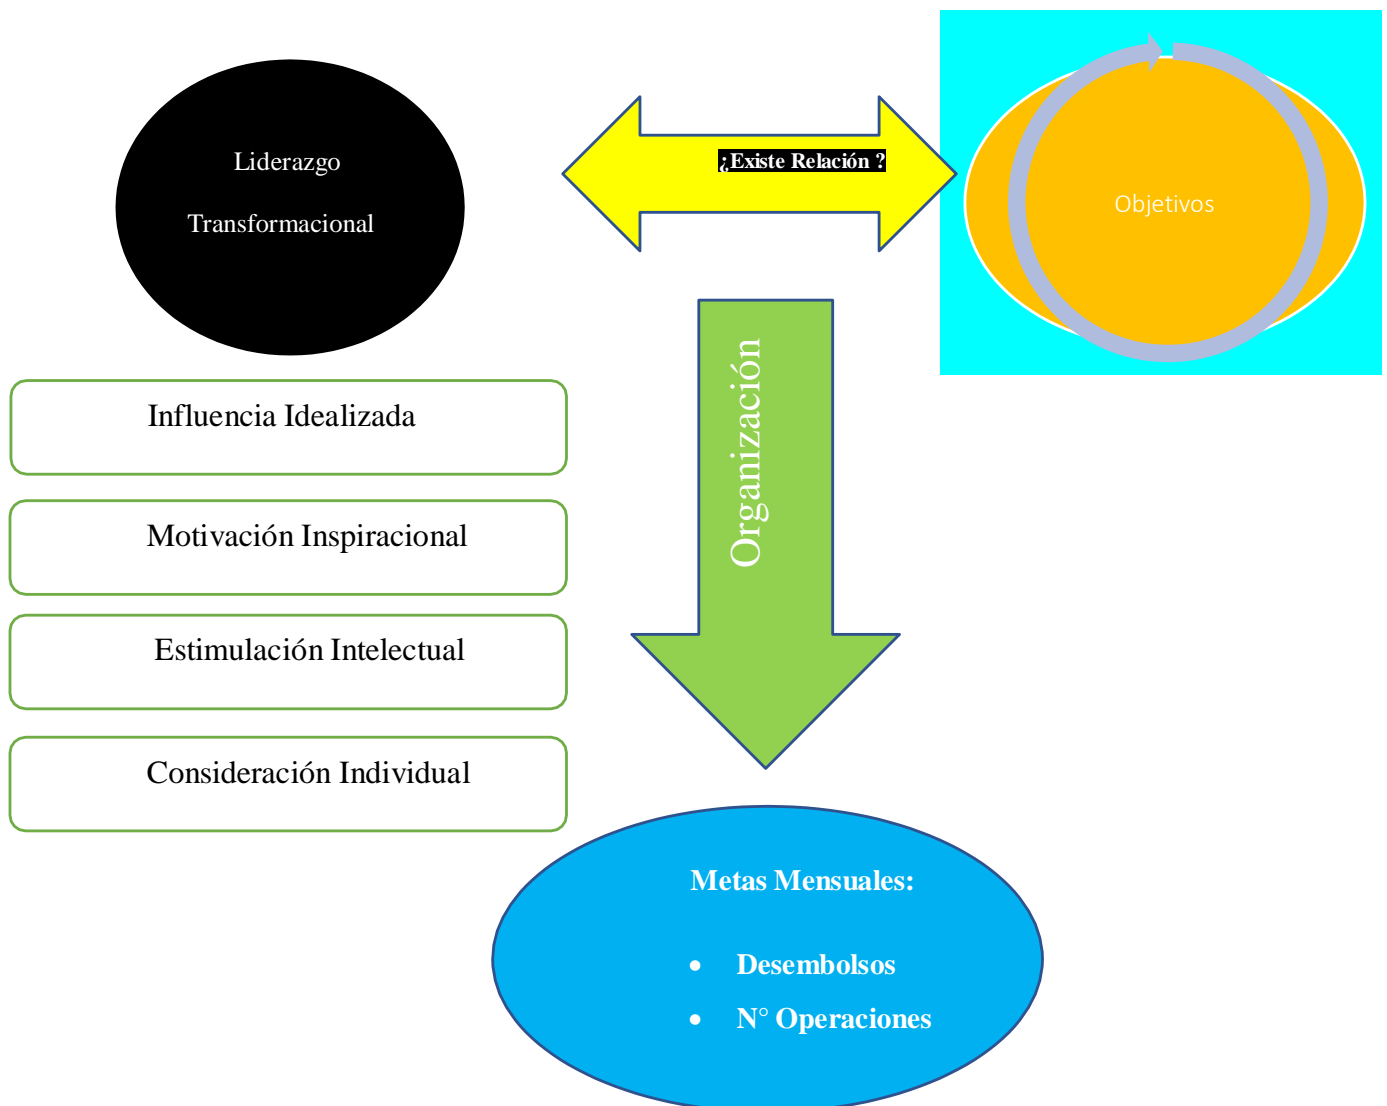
Liderazgo

Transformacional

¿Existe Relación ?

Objetivos

Influencia Idealizada

Motivación Inspiracional

Estimulación Intelectual

Consideración Individual

Organización

Metas Mensuales:

- Desembolsos
- N° Operaciones